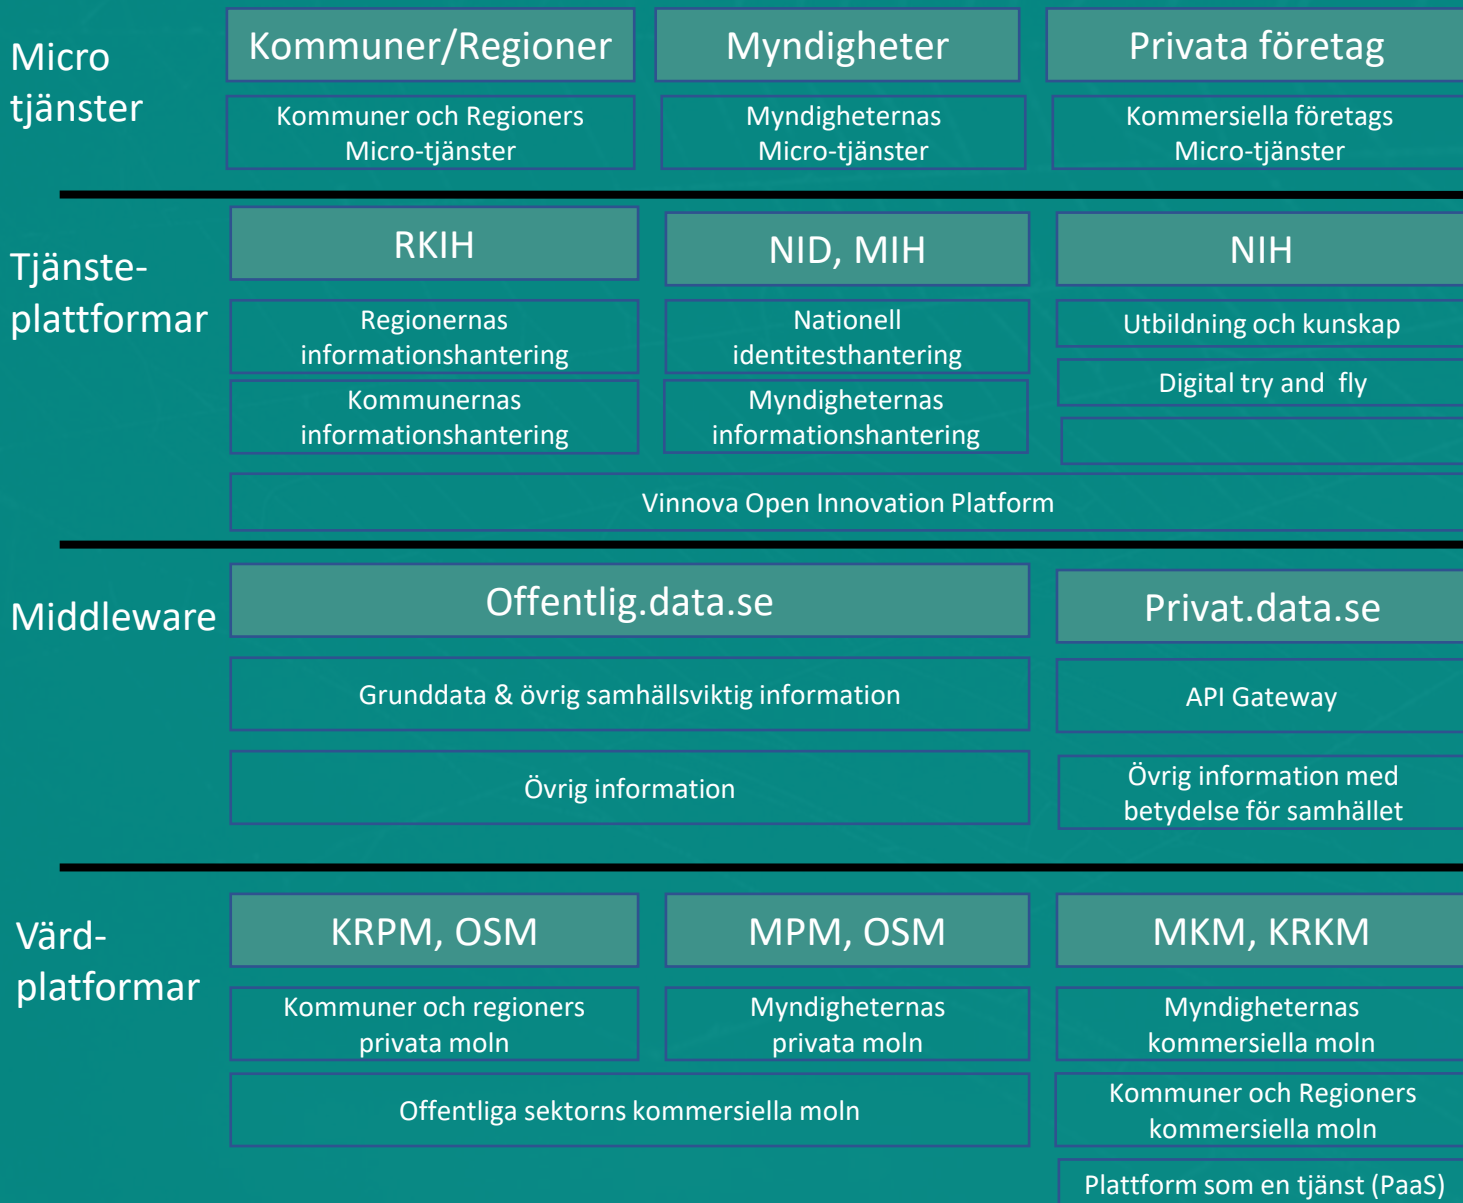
Micro tjänster

Kommuner/Regioner

Kommuner och Regioners Micro-tjänster

Myndigheter

Myndigheternas Micro-tjänster

Privata företag

Kommersiella företags Micro-tjänster

Tjänste-plattformar

RKIH

Regionernas informationshantering

Kommunernas informationshantering

NID, MIH

Nationell identitesthantering

Myndigheternas informationshantering

NIH

Utbildning och kunskap

Digital try and fly

Vinnova Open Innovation Platform

Middleware

Offentlig.data.se

Grunddata & övrig samhällsviktig information

Övrig information

Privat.data.se

API Gateway

Övrig information med betydelse för samhället

Värd-platformar

KRPM, OSM

Kommuner och regioners privata moln

MPM, OSM

Myndigheternas privata moln

MKM, KRKM

Myndigheternas kommersiella moln

Offentliga sektorns kommersiella moln

Kommuner och Regioners kommersiella moln

Plattform som en tjänst (PaaS)